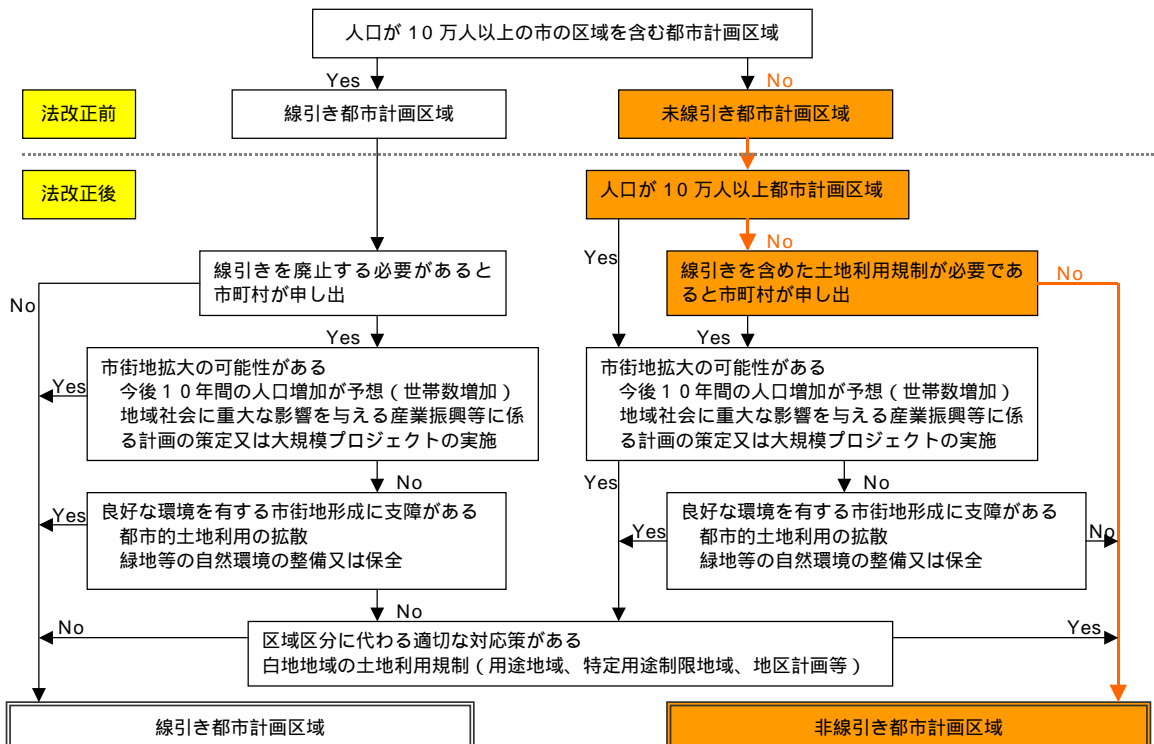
人口が１０万人以上の市の区域を含む都市計画区域

Yes

No

法改正前

線引き都市計画区域

未線引き都市計画区域

法改正後

人口が１０万人以上都市計画区域

No

Yes

線引きを廃止する必要があると市町村が申し出

線引きを含めた土地利用規制が必要であると市町村が申し出

No

No

Yes

Yes

市街地拡大の可能性がある
今後１０年間の人口増加が予想（世帯数増加）
地域社会に重大な影響を与える産業振興等に係る計画の策定又は大規模プロジェクトの実施

Yes

市街地拡大の可能性がある
今後１０年間の人口増加が予想（世帯数増加）
地域社会に重大な影響を与える産業振興等に係る計画の策定又は大規模プロジェクトの実施

No

Yes

No

良好な環境を有する市街地形成に支障がある
都市的土地利用の拡散
緑地等の自然環境の整備又は保全

Yes

良好な環境を有する市街地形成に支障がある
都市的土地利用の拡散
緑地等の自然環境の整備又は保全

Yes

No

No

No

区域区分に代わる適切な対応策がある
白地地域の土地利用規制（用途地域、特定用途制限地域、地区計画等）

Yes

線引き都市計画区域

非線引き都市計画区域